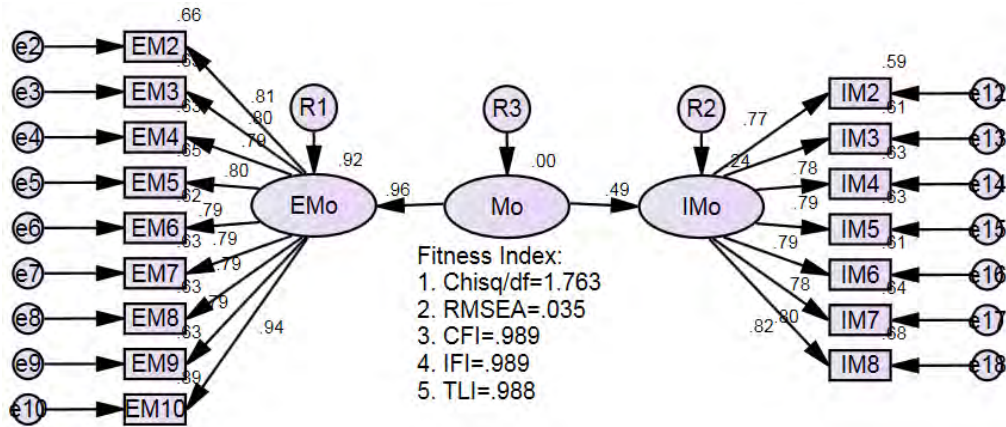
.66
e2 EM2
.63
e3 EM3
.63
e4 EM4
.65
e5 EM5
.62
e6 EM6
.63
e7 EM7
.63
e8 EM8
.63
e9 EM9
.89
e10 EM10

.81
.80
.79
.80
.79
.79
.79
.79
.94

R1
.92
EMo

.96
R3
.00
Mo
.49

R2
IMo

.77
.24
.78
.79
.79
.78
.82
.80

.59
IM2 e12
.61
IM3 e13
.63
IM4 e14
.63
IM5 e15
.61
IM6 e16
.64
IM7 e17
.68
IM8 e18

Fitness Index:
1. Chisq/df=1.763
2. RMSEA=.035
3. CFI=.989
4. IFI=.989
5. TLI=.988